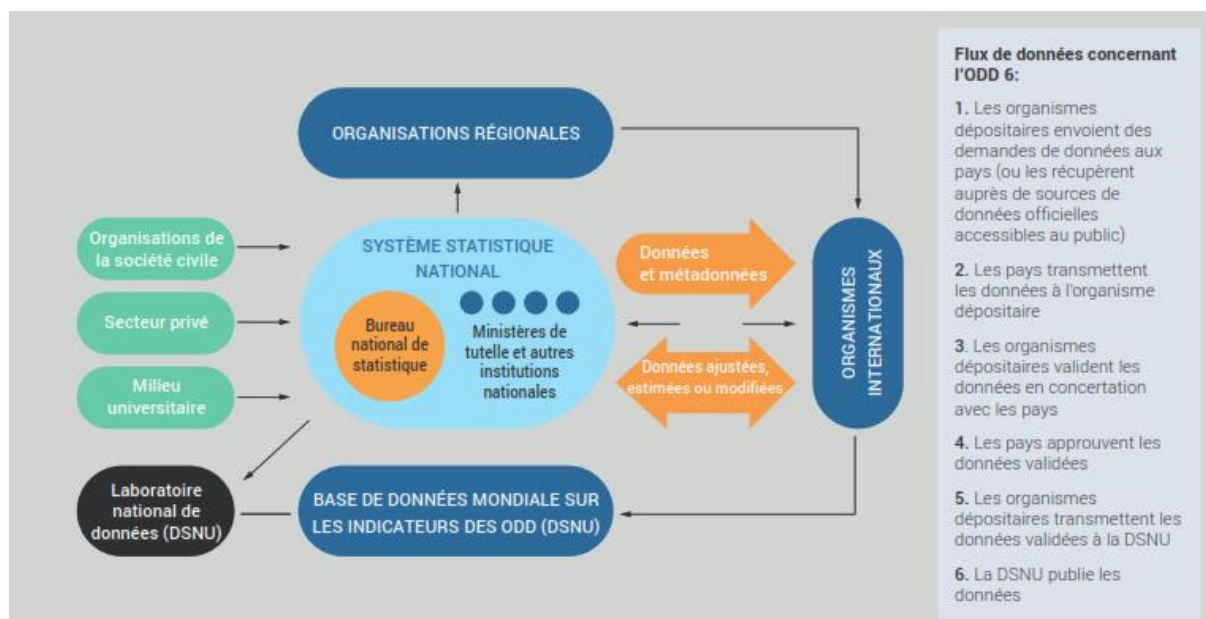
ORGANISATIONS RÉGIONALES

Organisations de la société civile

Secteur privé

Milieu universitaire

SYSTÈME STATISTIQUE NATIONAL

Bureau national de statistique

Ministères de tutelle et autres institutions nationales

Données et métadonnées

Données ajustées, estimées ou modifiées

ORGANISMES INTERNATIONAUX

Laboratoire national de données (DSNU)

BASE DE DONNÉES MONDIALE SUR LES INDICATEURS DES ODD (DSNU)

Flux de données concernant l'ODD 6:

1. Les organismes dépositaires envoient des demandes de données aux pays (ou les récupèrent auprès de sources de données officielles accessibles au public)

2. Les pays transmettent les données à l'organisme dépositaire

3. Les organismes dépositaires valident les données en concertation avec les pays

4. Les pays approuvent les données validées

5. Les organismes dépositaires transmettent les données validées à la DSNU

6. La DSNU publie les données